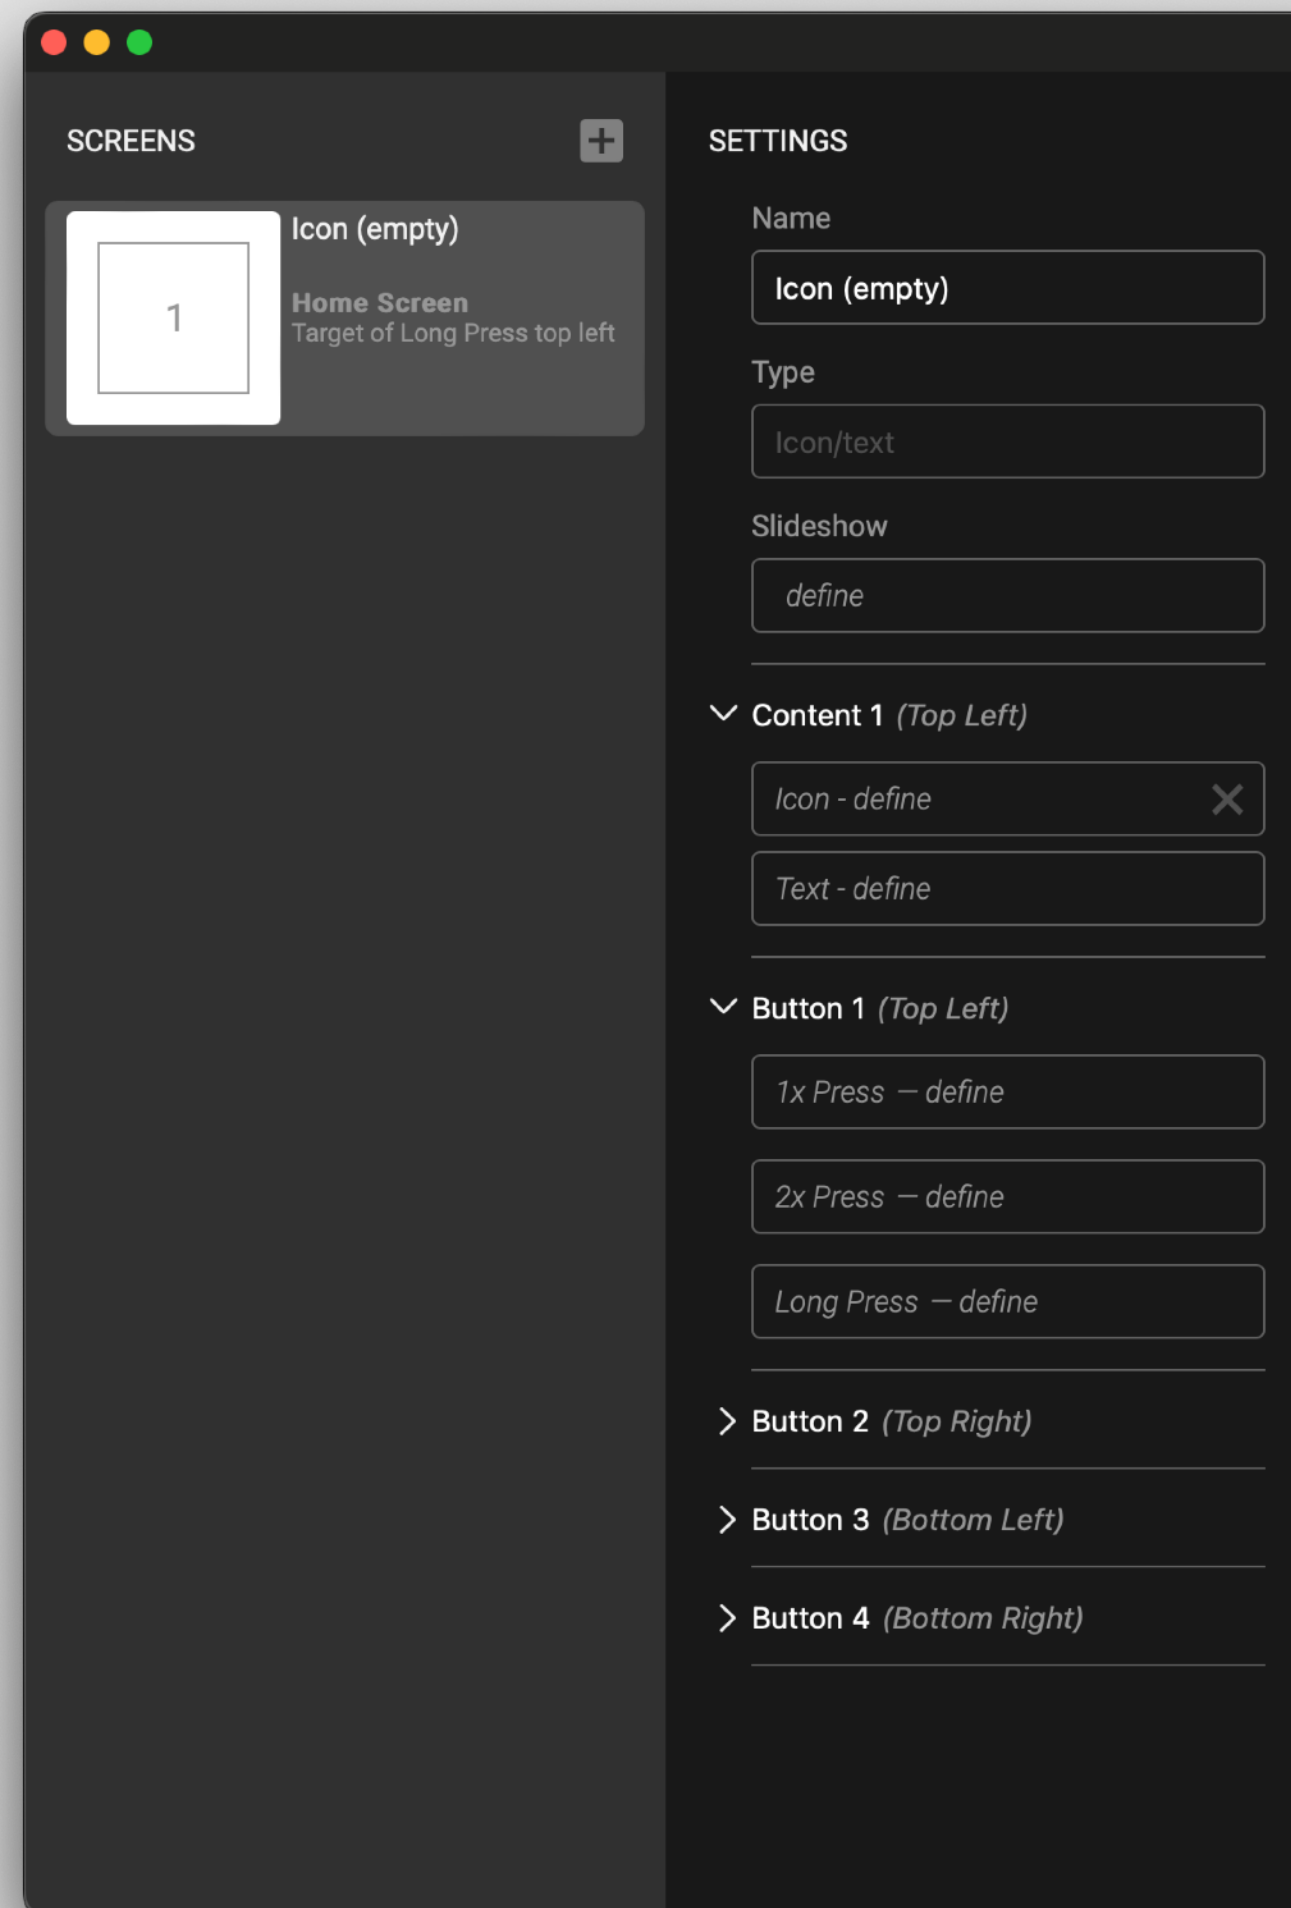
SCREENS

1

Icon (empty)

Home Screen
Target of Long Press top left

SETTINGS

Name

Icon (empty)

Type

Icon/text

Slideshow

define

Content 1 (Top Left)

Icon - define

Text - define

Button 1 (Top Left)

1x Press — define

2x Press — define

Long Press — define

Button 2 (Top Right)

Button 3 (Bottom Left)

Button 4 (Bottom Right)